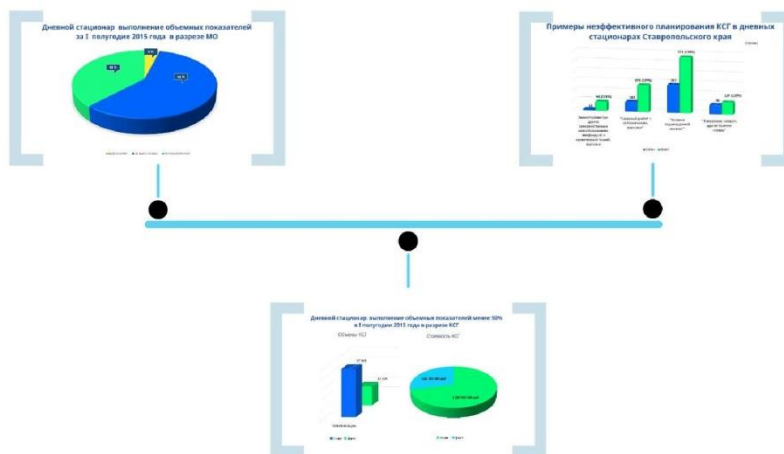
Дневной стационар выполнение объемных показателей за I полугодие 2015 года в разрезе МО

Примеры неэффективного планирования КСГ в дневных стационарах Ставропольского края

Дневной стационар выполнение объемных показателей менее 50% в I полугодии 2015 года в разрезе КСГ

Объемы КСГ

Стоимость КСГ

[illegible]